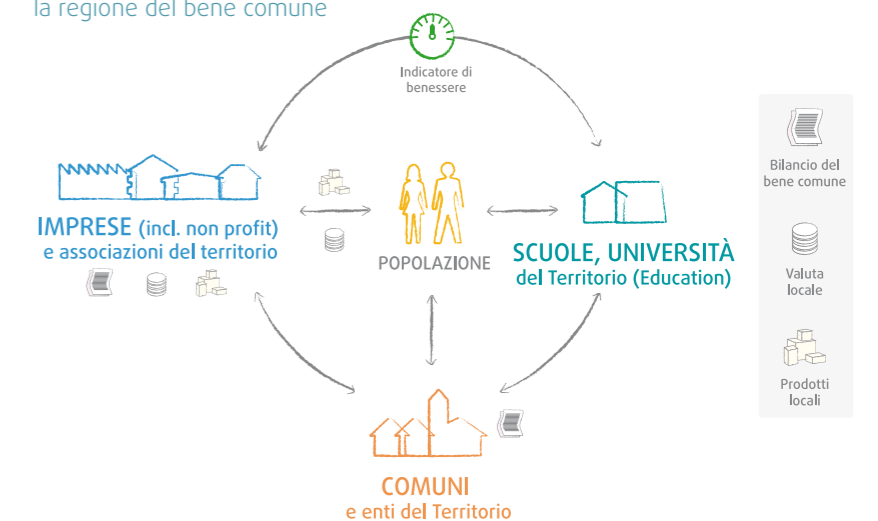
la regione del bene comune

Indicatore di benessere

IMPRESE (incl. non profit) e associazioni del territorio

POPOLAZIONE

SCUOLE, UNIVERSITÀ del Territorio (Education)

COMUNI e enti del Territorio

Bilancio del bene comune

Valuta locale

Prodotti locali